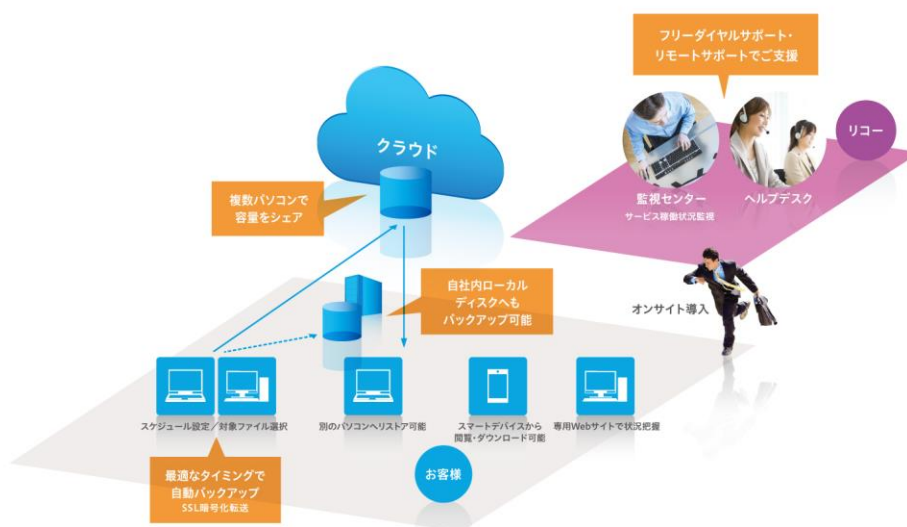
フリーダイヤルサポート・
リモートサポートでご支援

クラウド

リコー

監視センター
サービス稼働状況監視

ヘルプデスク

複数パソコンで
容量をシェア

自社内ローカル
ディスクへも
バックアップ可能

オンサイト導入

スケジュール設定／対象ファイル選択

別のパソコンへリストア可能

スマートデバイスから
閲覧・ダウンロード可能

専用Webサイトで状況把握

お客様

最適なタイミングで
自動バックアップ
SSL暗号化転送